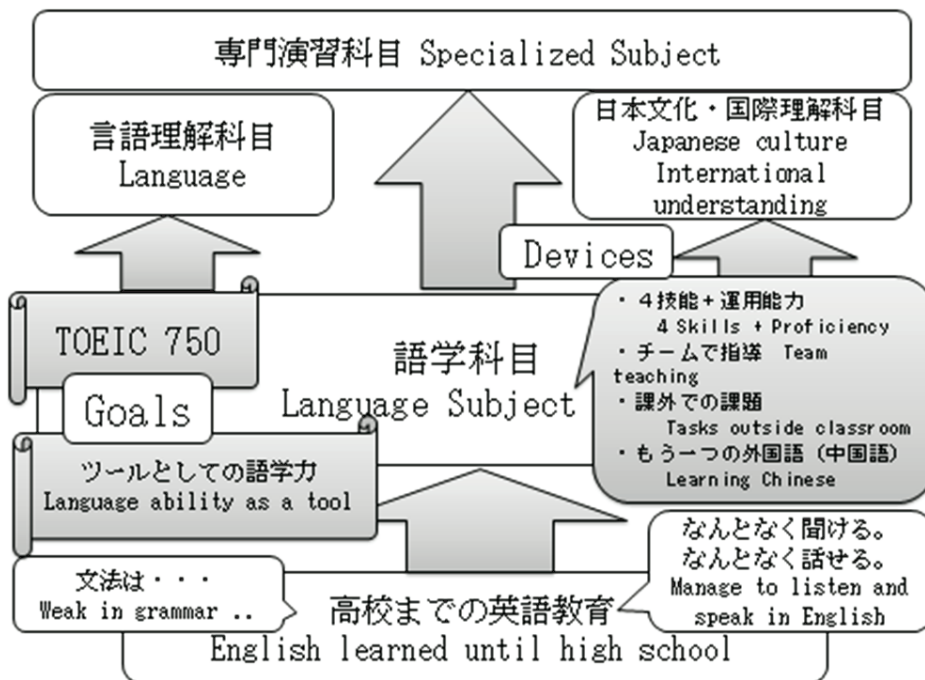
専門演習科目 Specialized Subject

言語理解科目
Language

日本文化・国際理解科目
Japanese culture
International
understanding

Devices

TOEIC 750

Goals

語学科目
Language Subject

・４技能＋運用能力
4 Skills + Proficiency
・チームで指導 Team teaching
・課外での課題
Tasks outside classroom
・もう一つの外国語（中国語）
Learning Chinese

ツールとしての語学力
Language ability as a tool

なんとなく聞ける。
なんとなく話せる。
Manage to listen and speak in English

文法は・・・
Weak in grammar ..

高校までの英語教育
English learned until high school